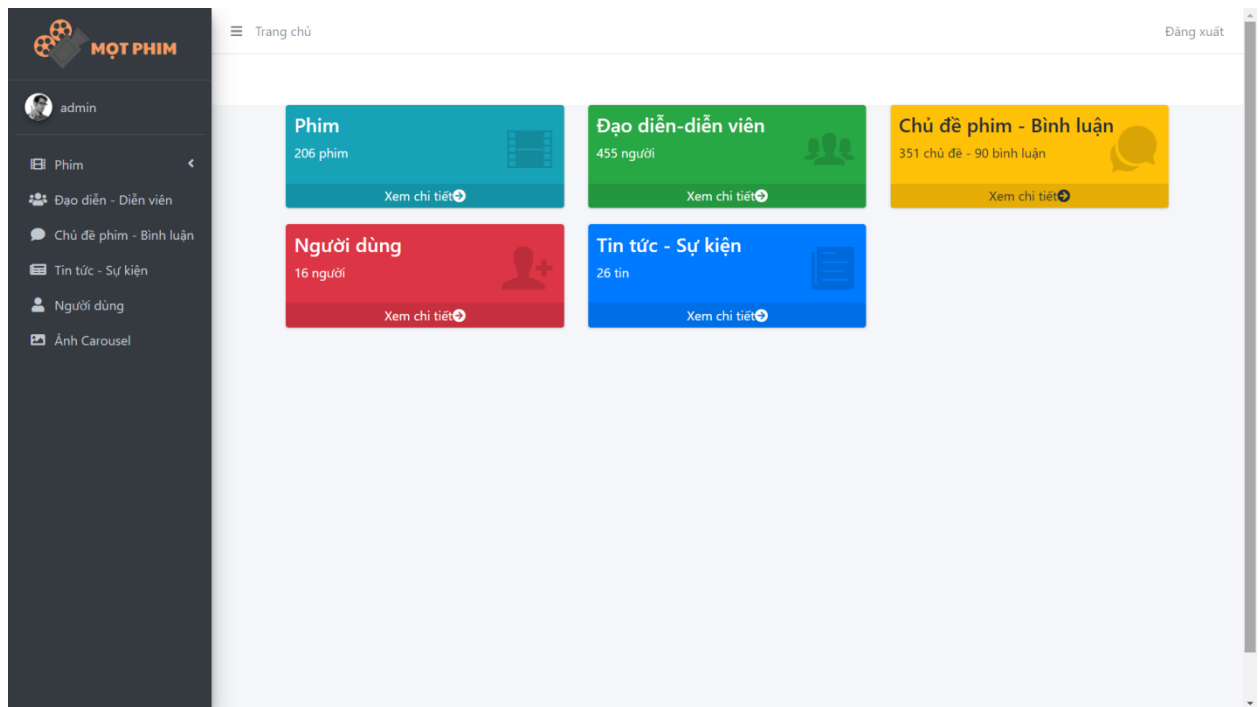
MỌT PHIM

admin

Phim
Đạo diễn - Diễn viên
Chủ đề phim - Bình luận
Tin tức - Sự kiện
Người dùng
Ảnh Carousel

Trang chủ

Đăng xuất

Phim
206 phim
Xem chi tiết

Đạo diễn-diễn viên
455 người
Xem chi tiết

Chủ đề phim - Bình luận
351 chủ đề - 90 bình luận
Xem chi tiết

Người dùng
16 người
Xem chi tiết

Tin tức - Sự kiện
26 tin
Xem chi tiết